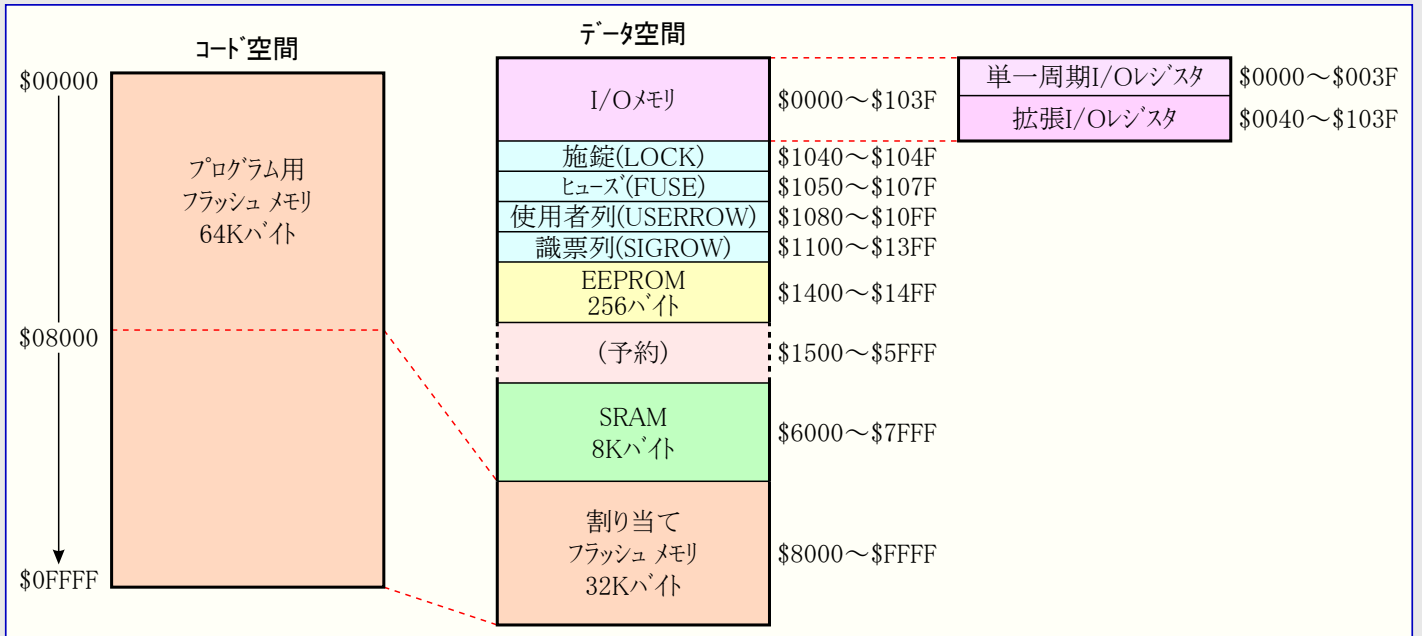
コード空間

$00000

プログラム用
フラッシュ メモリ
64Kバイト

$08000

$0FFFF

データ空間

I/Oメモリ
$0000～$103F

単一周期I/Oレジスタ
$0000～$003F

拡張I/Oレジスタ
$0040～$103F

施錠(LOCK)
$1040～$104F

ヒューズ(FUSE)
$1050～$107F

使用者列(USERROW)
$1080～$10FF

識票列(SIGROW)
$1100～$13FF

EEPROM
256バイト
$1400～$14FF

(予約)
$1500～$5FFF

SRAM
8Kバイト
$6000～$7FFF

割り当て
フラッシュ メモリ
32Kバイト
$8000～$FFFF